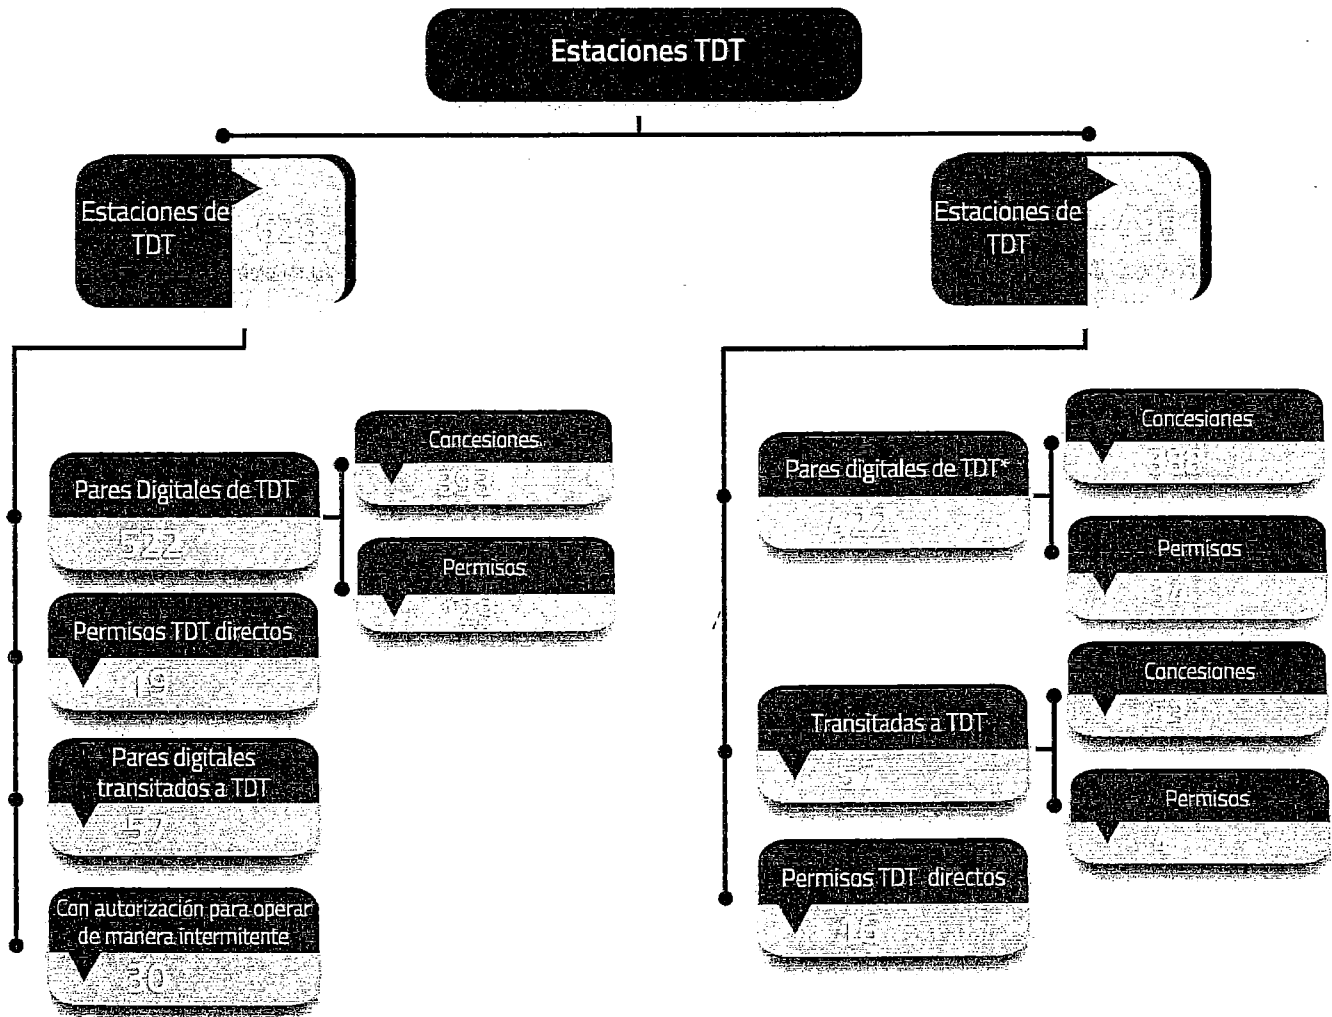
Estaciones TDT

Estaciones de TDT
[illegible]

Estaciones de TDT
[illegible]

Pares Digitales de TDT
522

Concesiones
393

Permisos
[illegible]

Permisos TDT directos
19

Pares digitales transitados a TDT
57

Con autorización para operar de manera intermitente
30

Pares digitales de TDT*
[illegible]

Concesiones
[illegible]

Permisos
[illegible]

Transitadas a TDT
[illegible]

Concesiones
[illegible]

Permisos
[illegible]

Permisos TDT directos
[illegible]